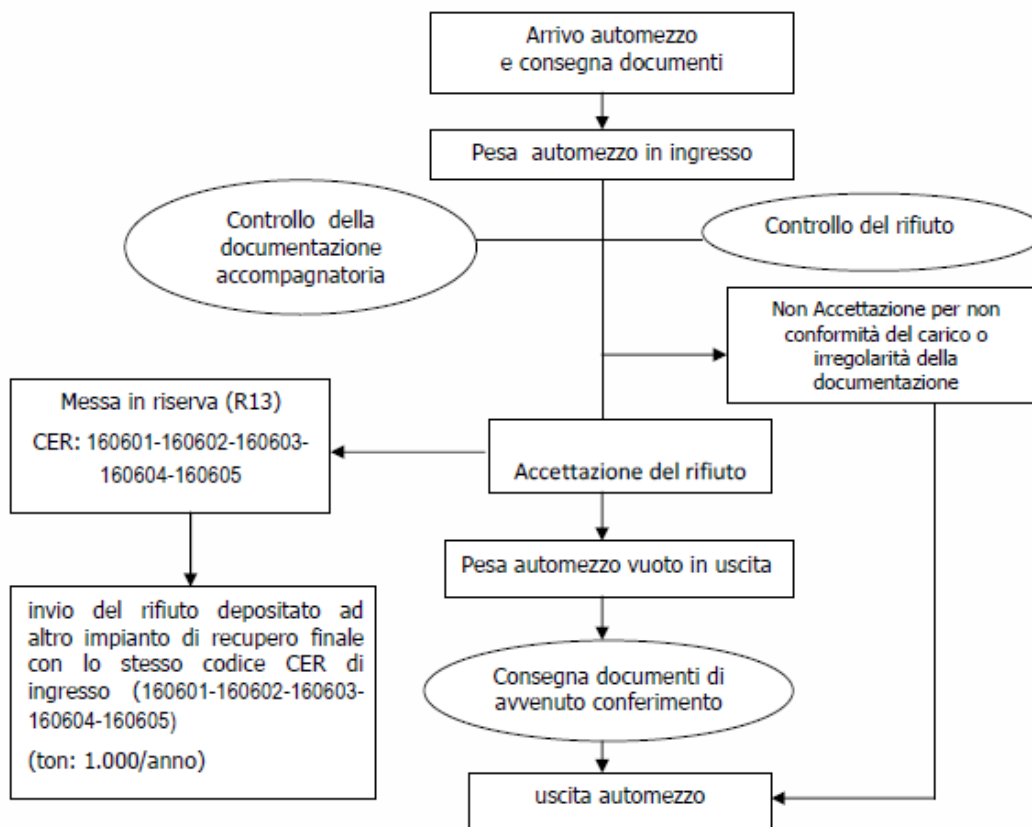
Arrivo automezzo e consegna documenti

Pesa automezzo in ingresso

Controllo della documentazione accompagnatoria

Controllo del rifiuto

Non Accettazione per non conformità del carico o irregolarità della documentazione

Messa in riserva (R13)
CER: 160601-160602-160603-160604-160605

Accettazione del rifiuto

Pesa automezzo vuoto in uscita

invio del rifiuto depositato ad altro impianto di recupero finale con lo stesso codice CER di ingresso (160601-160602-160603-160604-160605)
(ton: 1.000/anno)

Consegna documenti di avvenuto conferimento

uscita automezzo